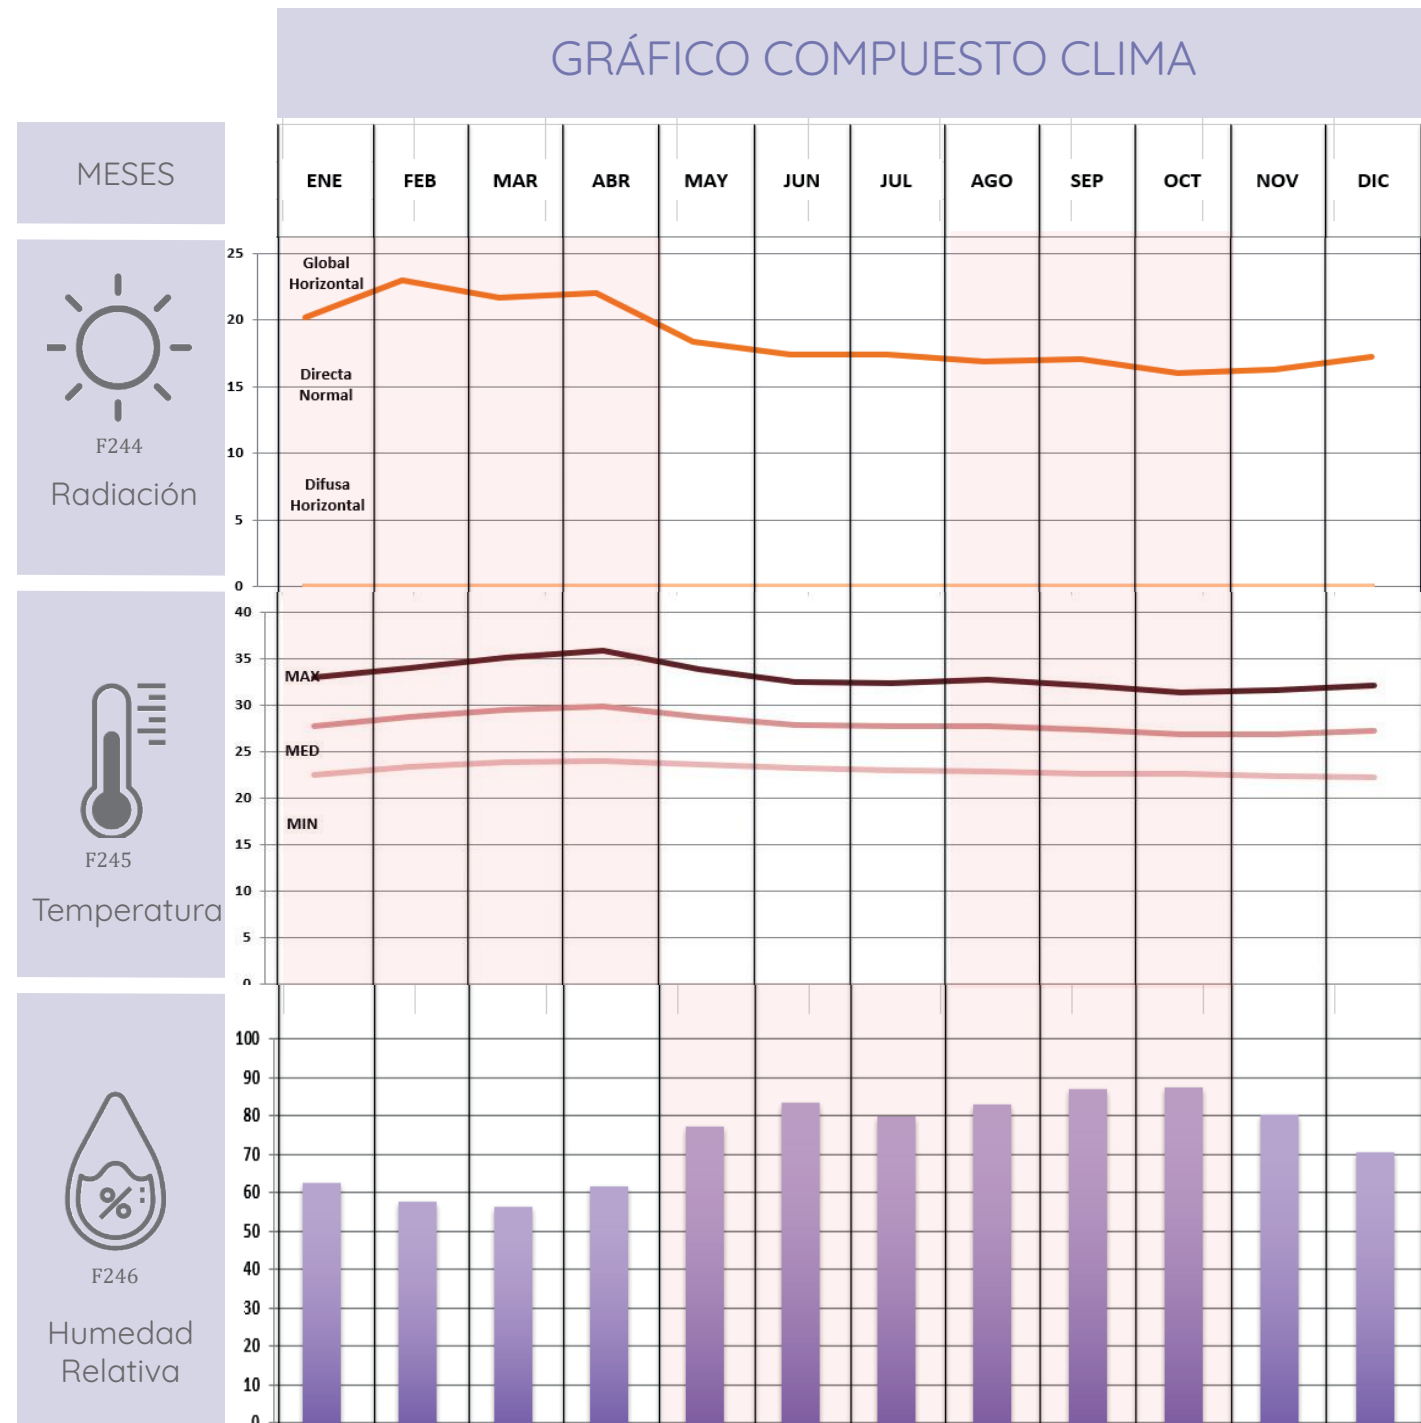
GRÁFICO COMPUESTO CLIMA

MESES

| ENE | FEB | MAR | ABR | MAY | JUN | JUL | AGO | SEP | OCT | NOV | DIC |
|---|---|---|---|---|---|---|---|---|---|---|---|

F244
Radiación

25
20
15
10
5
0

Global Horizontal

Directa Normal

Difusa Horizontal

F245
Temperatura

40
35
30
25
20
15
10
5
0

MAX

MED

MIN

F246
Humedad Relativa

100
90
80
70
60
50
40
30
20
10
0